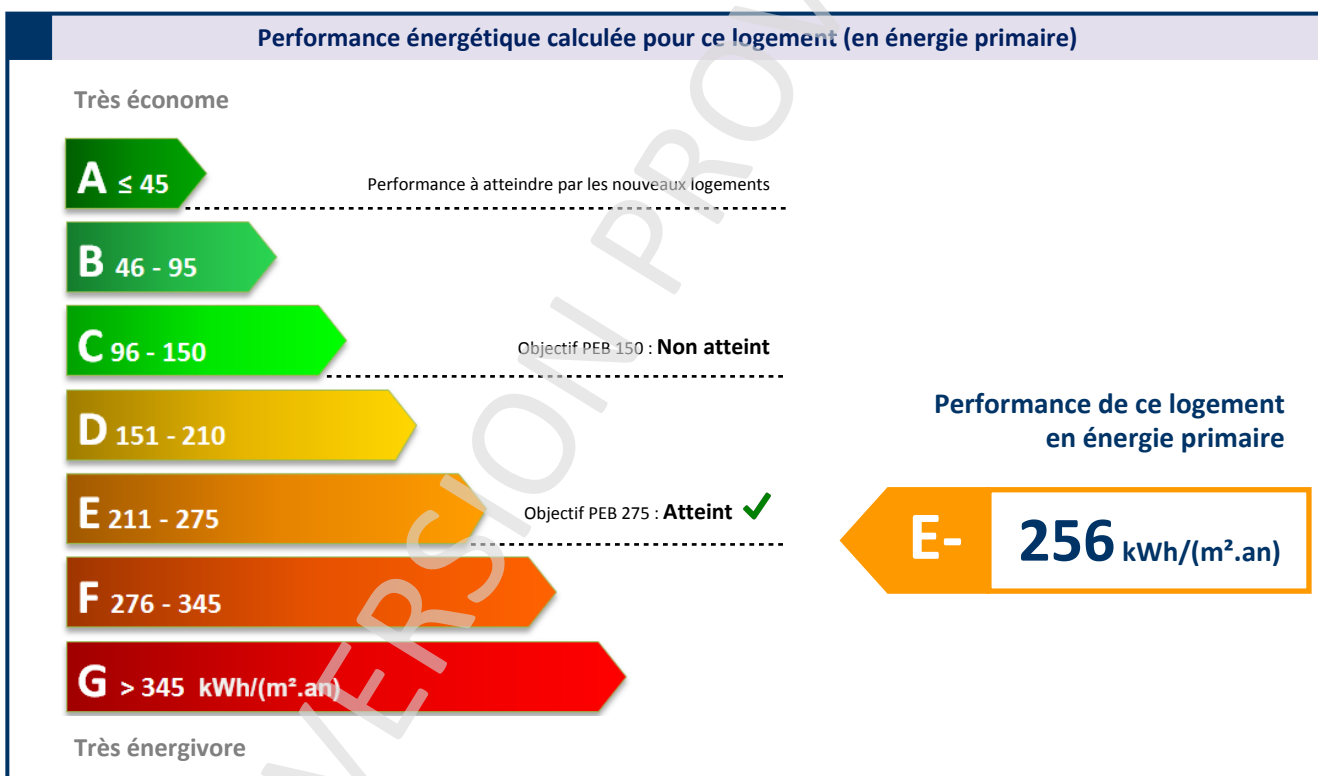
Performance énergétique calculée pour ce logement (en énergie primaire)

Très économe

A ≤ 45

Performance à atteindre par les nouveaux logements

B 46 - 95

C 96 - 150

Objectif PEB 150 : Non atteint

D 151 - 210

E 211 - 275

Objectif PEB 275 : Atteint ✔

F 276 - 345

G > 345 kWh/(m².an)

Très énergivore

Performance de ce logement en énergie primaire

E-

256 kWh/(m².an)

VERSION PROV